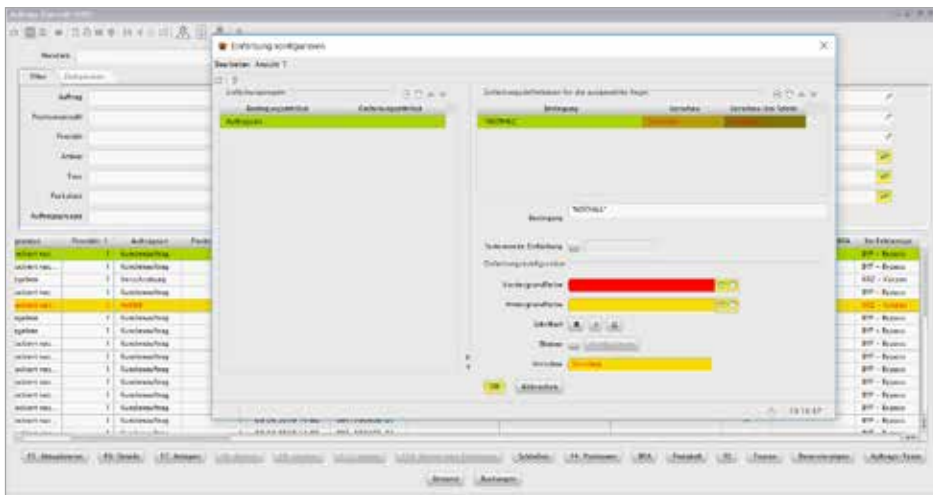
Einfärbung konfigurieren

Bearbeiten Ansicht ?

Bedingungsattribut | Einfärbungsattribut
Auftragsart |

Bedingung | Vorschau | Vorschau (bei Selekt.)
'NOTFALL' | |

Bedingung 'NOTFALL'

Textvariante Einfärbung

Vordergrundfarbe

Hintergrundfarbe

Schriftart

Vorschau

OK Abbrechen

Auftrag
Positionsstatus
Priorität
Artikel
Tour
Fachplatz
Auftragspriorität

Neustart

Filter

Priorität | Auftragsart
1 | Kundenauftrag
1 | Kundenauftrag
1 | Umlagerung
1 | Kundenauftrag
1 | NOTFALL
1 | Kundenauftrag
1 | Kundenauftrag
1 | Kundenauftrag
1 | Kundenauftrag
1 | Kundenauftrag
1 | Kundenauftrag
1 | Kundenauftrag

BFF - Regens
BFF - Regens
KBZ - Konzern
BFF - Regens
KBZ - Konzern
BFF - Regens
BFF - Regens
BFF - Regens
BFF - Regens
BFF - Regens
BFF - Regens
BFF - Regens

13:10:57

F3 - Aktualisieren | F4 - Details | F7 - Anlegen | Schließen | F4 - Positionen | BEA | Protokoll | F5 | Touren | Bereitstellungen | Auftrags-Tools

Drucken | Buchungen